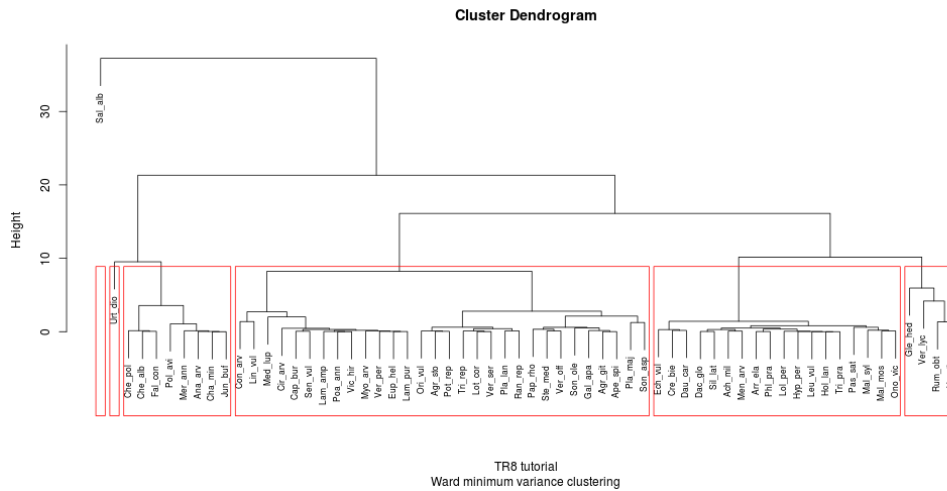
Cluster Dendrogram

Height

30
20
10
0

Sal_alb
Urt_dio
Che_pol
Che_alb
Fal_con
Pol_avi
Mer_ann
Ana_arv
Cha_min
Jun_buf
Con_arv
Lin_vul
Med_lup
Cir_arv
Cap_bur
Sen_vul
Lam_amp
Poa_ann
Vic_hir
Myo_arv
Ver_per
Eup_hel
Lam_pur
Ori_vul
Agr_sto
Pot_rep
Tri_rep
Lot_cor
Ver_ser
Pla_lan
Ran_rep
Pap_rho
Ste_med
Ver_off
Son_ole
Gal_apa
Agr_gil
Ape_spi
Pla_maj
Son_asp
Ech_vul
Cre_bie
Dau_car
Dac_glo
Sil_lat
Ach_mil
Men_arv
Arr_ela
Phl_pra
Lol_per
Hyp_per
Leu_vul
Hol_lan
Tri_pra
Pas_sat
Mal_syl
Mal_mos
Ono_vic
Gle_hed
Ver_lyc
Rum_obt

TR8 tutorial
Ward minimum variance clustering